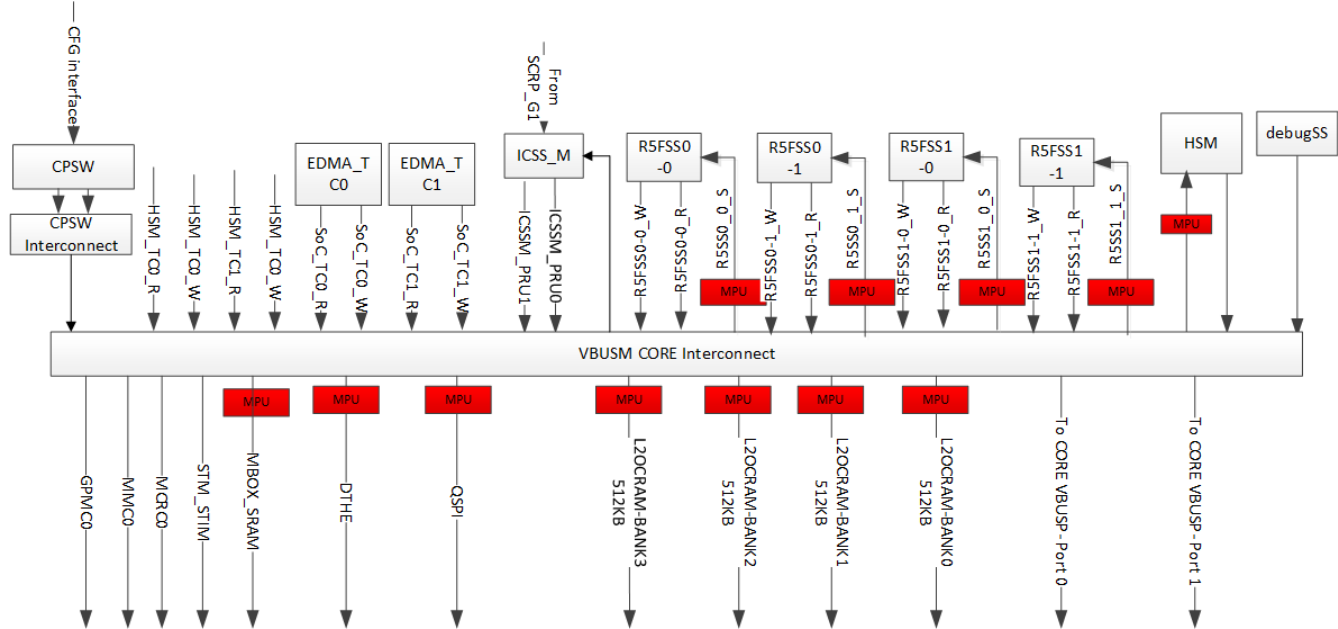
CFG interface
CPSW
CPSW Interconnect
HSM_TC0_R
HSM_TC0_W
HSM_TC1_R
HSM_TC0_W
EDMA_TC0
SoC_TC0_R
SoC_TC0_W
EDMA_TC1
SoC_TC1_R
SoC_TC1_W
From SCRP_G1
ICSS_M
ICSSM_PRU1
ICSSM_PRU0
R5FSS0-0
R5FSS0-0_W
R5FSS0-0_R
R5SS0_0_S
MPU
R5FSS0-1
R5FSS0-1_W
R5FSS0-1_R
R5SS0_1_S
MPU
R5FSS1-0
R5FSS1-0_W
R5FSS1-0_R
R5SS1_0_S
MPU
R5FSS1-1
R5FSS1-1_W
R5FSS1-1_R
R5SS1_1_S
MPU
HSM
MPU
debugSS
VBUSM CORE Interconnect
MPU
MPU
MPU
MPU
MPU
MPU
MPU
GPMC0
MMC0
MCRC0
STM_STIM
MBOX_SRAM
DTHE
QSPI
L2OCRAM-BANK3 512KB
L2OCRAM-BANK2 512KB
L2OCRAM-BANK1 512KB
L2OCRAM-BANK0 512KB
To CORE VBUSP - Port 0
To CORE VBUSP - Port 1